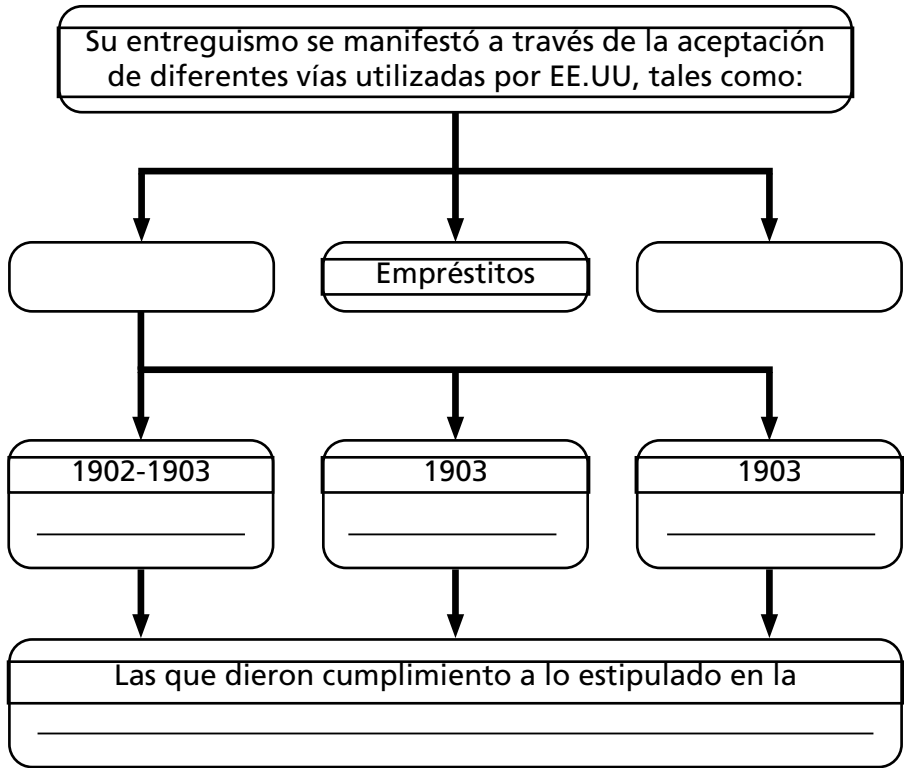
Su entreguismo se manifestó a través de la aceptación de diferentes vías utilizadas por EE.UU, tales como:

Empréstitos

1902-1903
______________

1903
______________

1903
______________

Las que dieron cumplimiento a lo estipulado en la
______________________________________________